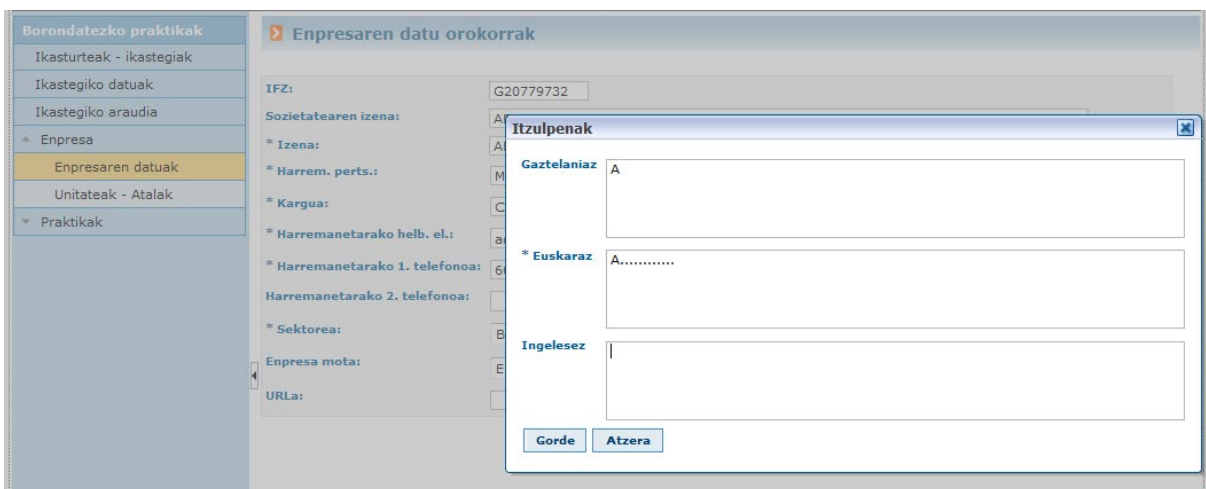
Borondatezko praktikak
Ikasturteak - ikastegiak
Ikastegiko datuak
Ikastegiko araudia
Enpresa
Enpresaren datuak
Unitateak - Atalak
Praktikak

Enpresaren datu orokorrak

IFZ: G20779732
Sozietatearen izena: A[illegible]
* Izena: A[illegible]
* Harrem. perts.: M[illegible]
* Kargua: C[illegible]
* Harremanetarako helb. el.: a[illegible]
* Harremanetarako 1. telefonoa: 6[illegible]
Harremanetarako 2. telefonoa:
* Sektorea: B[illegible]
Enpresa mota: E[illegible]
URLa:

Itzulpenak
Gaztelaniaz A
* Euskaraz A............
Ingelesez
Gorde
Atzera